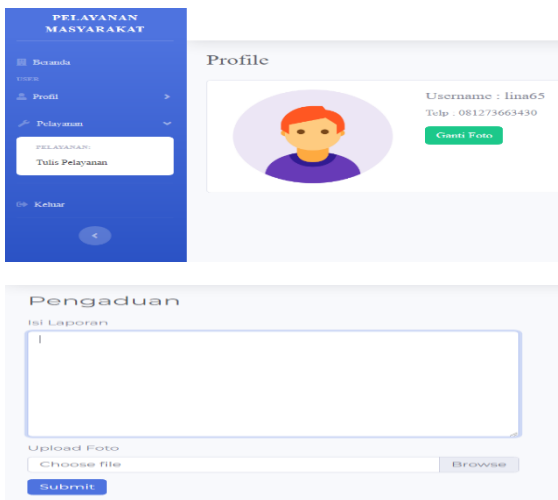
PELAYANAN MASYARAKAT

Beranda

USER

Profil

Pelayanan

PELAYANAN:

Tulis Pelayanan

Keluar

<

Profile

Username : lina65

Telp : 081273663430

Ganti Foto

Pengaduan

Isi Laporan

Upload Foto

Choose file

Browse

Submit